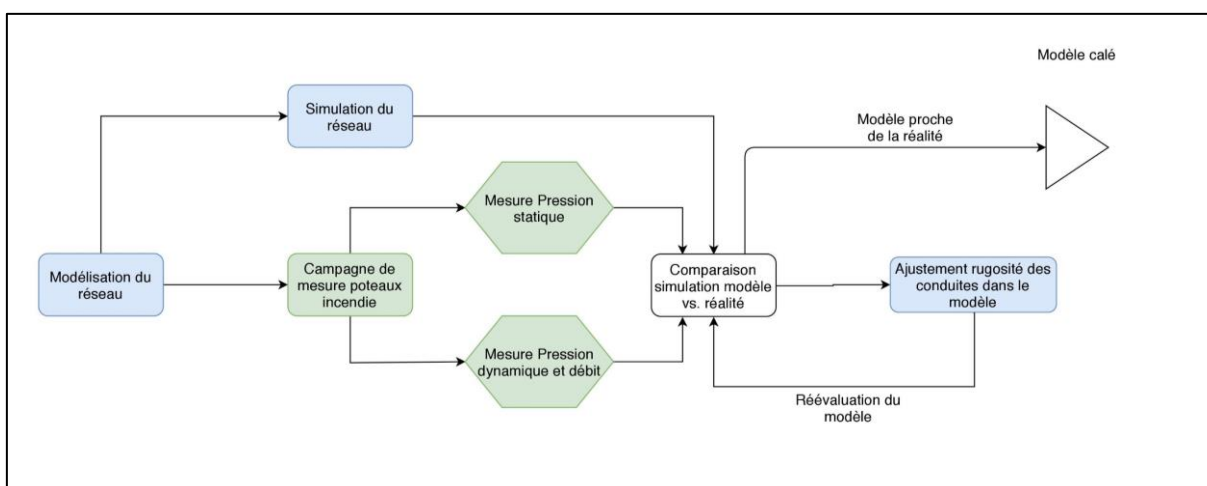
Modèle calé

Simulation du réseau

Modèle proche de la réalité

Mesure Pression statique

Modélisation du réseau

Campagne de mesure poteaux incendie

Comparaison simulation modèle vs. réalité

Ajustement rugosité des conduites dans le modèle

Mesure Pression dynamique et débit

Réévaluation du modèle